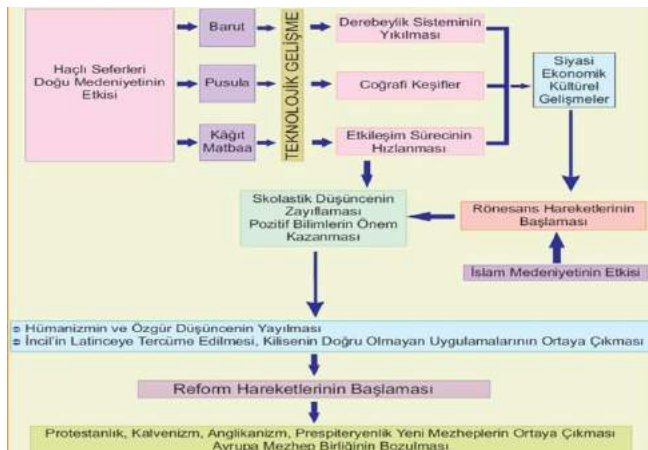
Haçlı Seferleri Doğu Medeniyetinin Etkisi

Barut

Pusula

Kâğıt Matbaa

TEKNOLOJİK GELİŞME

Derebeylik Sisteminin Yıkılması

Coğrafi Keşifler

Etkileşim Sürecinin Hızlanması

Siyasi Ekonomik Kültürel Gelişmeler

Skolastik Düşüncenin Zayıflaması Pozitif Bilimlerin Önem Kazanması

Rönesans Hareketlerinin Başlaması

İslam Medeniyetinin Etkisi

Hümanizmin ve Özgür Düşüncenin Yayılması
İncil'in Latinceye Tercüme Edilmesi, Kilisenin Doğru Olmayan Uygulamalarının Ortaya Çıkması

Reform Hareketlerinin Başlaması

Protestanlık, Kalvenizm, Anglikanizm, Prespiteryenlik Yeni Mezheplerin Ortaya Çıkması
Avrupa Mezhep Birliğinin Bozulması